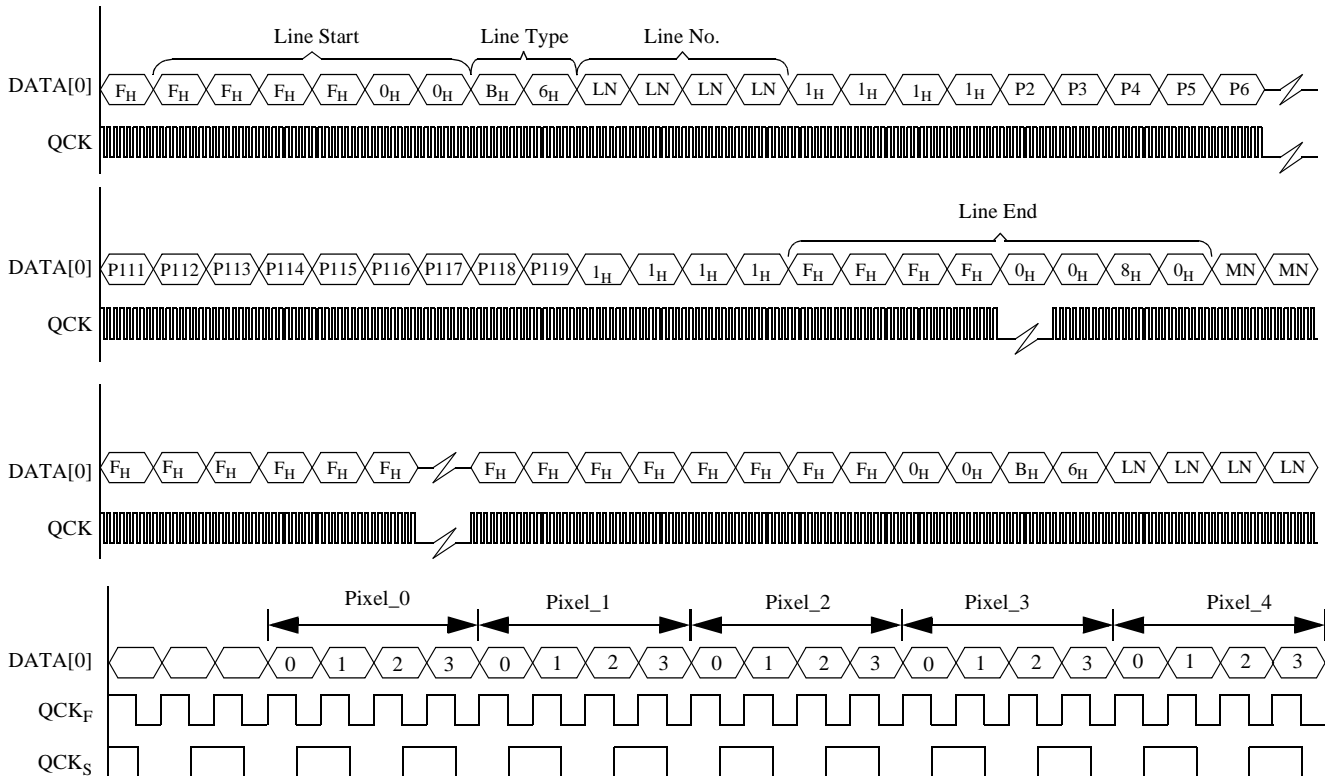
Line Start Line Type Line No.

DATA[0] $F_H$ $F_H$ $F_H$ $F_H$ $F_H$ $0_H$ $0_H$ $B_H$ $6_H$ LN LN LN LN $1_H$ $1_H$ $1_H$ $1_H$ P2 P3 P4 P5 P6

QCK

Line End

DATA[0] P111 P112 P113 P114 P115 P116 P117 P118 P119 $1_H$ $1_H$ $1_H$ $1_H$ $F_H$ $F_H$ $F_H$ $F_H$ $0_H$ $0_H$ $8_H$ $0_H$ MN MN

QCK

DATA[0] $F_H$ $F_H$ $F_H$ $F_H$ $F_H$ $F_H$ $F_H$ $F_H$ $F_H$ $F_H$ $F_H$ $F_H$ $F_H$ $F_H$ $0_H$ $0_H$ $B_H$ $6_H$ LN LN LN LN

QCK

Pixel_0 Pixel_1 Pixel_2 Pixel_3 Pixel_4

DATA[0] 0 1 2 3 0 1 2 3 0 1 2 3 0 1 2 3 0 1 2 3

$QCK_F$

$QCK_S$